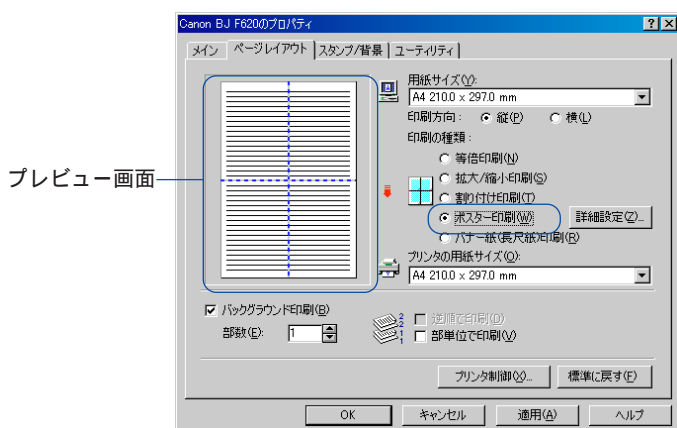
Canon BJ F620のプロパティ

?
×

メイン
ページレイアウト
スタンプ/背景
ユーティリティ

プレビュー画面

用紙サイズ(Y):
A4 210.0 x 297.0 mm

印刷方向: 縦(P) 横(L)

印刷の種類:
等倍印刷(N)
拡大/縮小印刷(S)
割り付け印刷(T)
ポスター印刷(W)
詳細設定(Z)...
バナー紙(長尺紙)印刷(R)

プリンタの用紙サイズ(O):
A4 210.0 x 297.0 mm

バックグラウンド印刷(B)
部数(E): 1
逆順で印刷(D)
部単位で印刷(V)

プリンタ制御(X)...
標準に戻す(F)

OK
キャンセル
適用(A)
ヘルプ